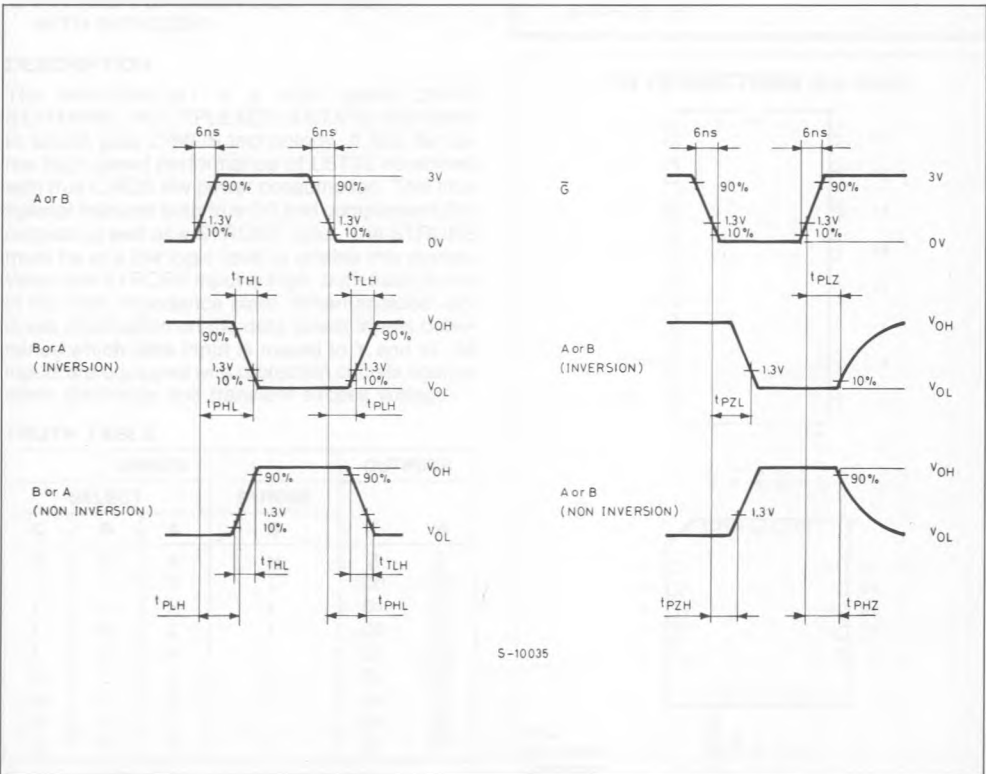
6ns
6ns
90%
90%
3V
A or B
1.3V
10%
1.3V
10%
0V
$t_{THL}$
$t_{TLH}$
90%
90%
$V_{OH}$
B or A
(INVERSION)
1.3V
10%
1.3V
10%
$V_{OL}$
$t_{PHL}$
$t_{PLH}$
90%
90%
$V_{OH}$
B or A
(NON INVERSION)
1.3V
10%
$V_{OL}$
$t_{THL}$
$t_{TLH}$
$t_{PLH}$
$t_{PHL}$

6ns
6ns
$\bar{G}$
90%
90%
3V
1.3V
10%
1.3V
10%
0V
$t_{PLZ}$
$V_{OH}$
A or B
(INVERSION)
1.3V
10%
$V_{OL}$
$t_{PZL}$
$V_{OH}$
A or B
(NON INVERSION)
1.3V
90%
$V_{OL}$
$t_{PZH}$
$t_{PHZ}$

S-10035